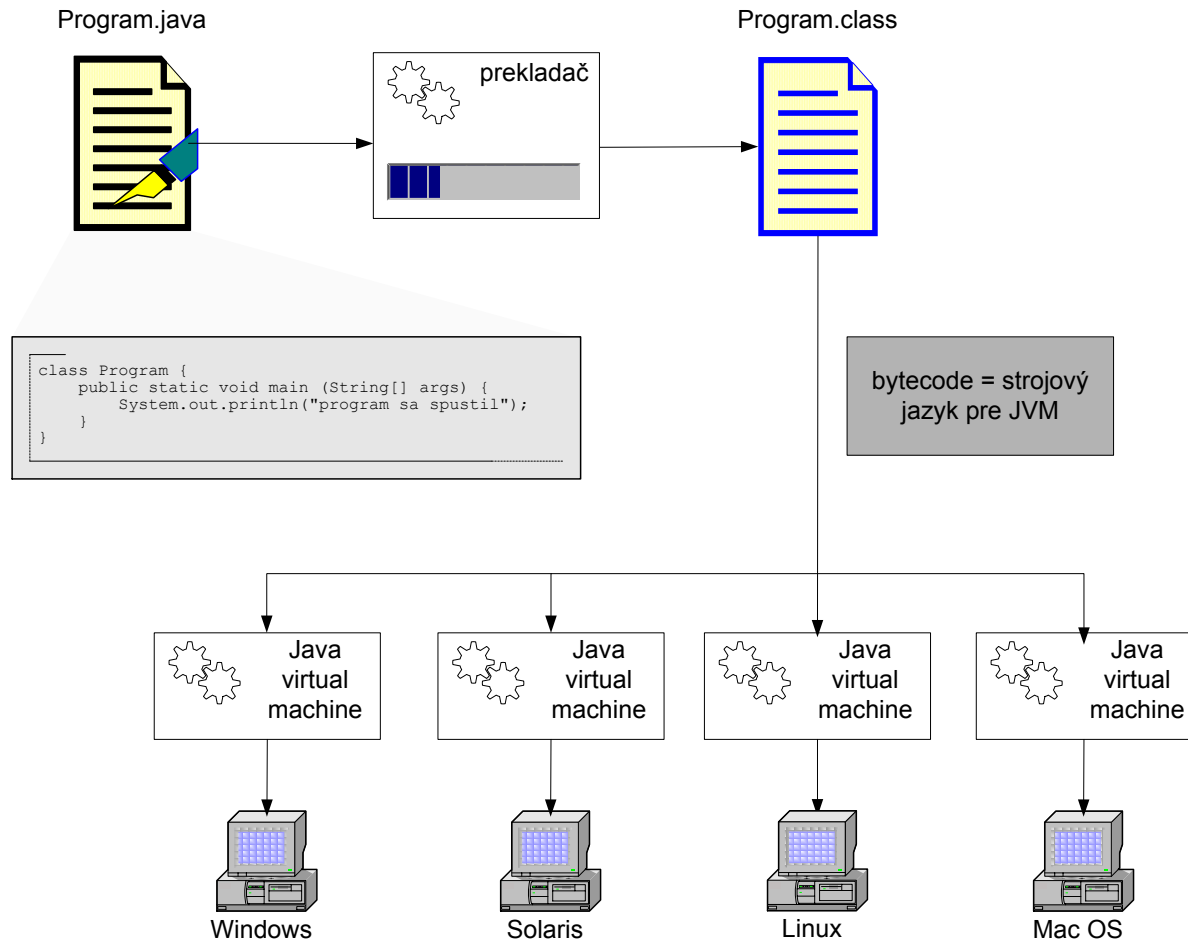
Program.java

prekladač

Program.class

class Program {
    public static void main (String[] args) {
        System.out.println("program sa spustil");
    }
}

bytecode = strojový jazyk pre JVM

Java virtual machine

Java virtual machine

Java virtual machine

Java virtual machine

Windows

Solaris

Linux

Mac OS